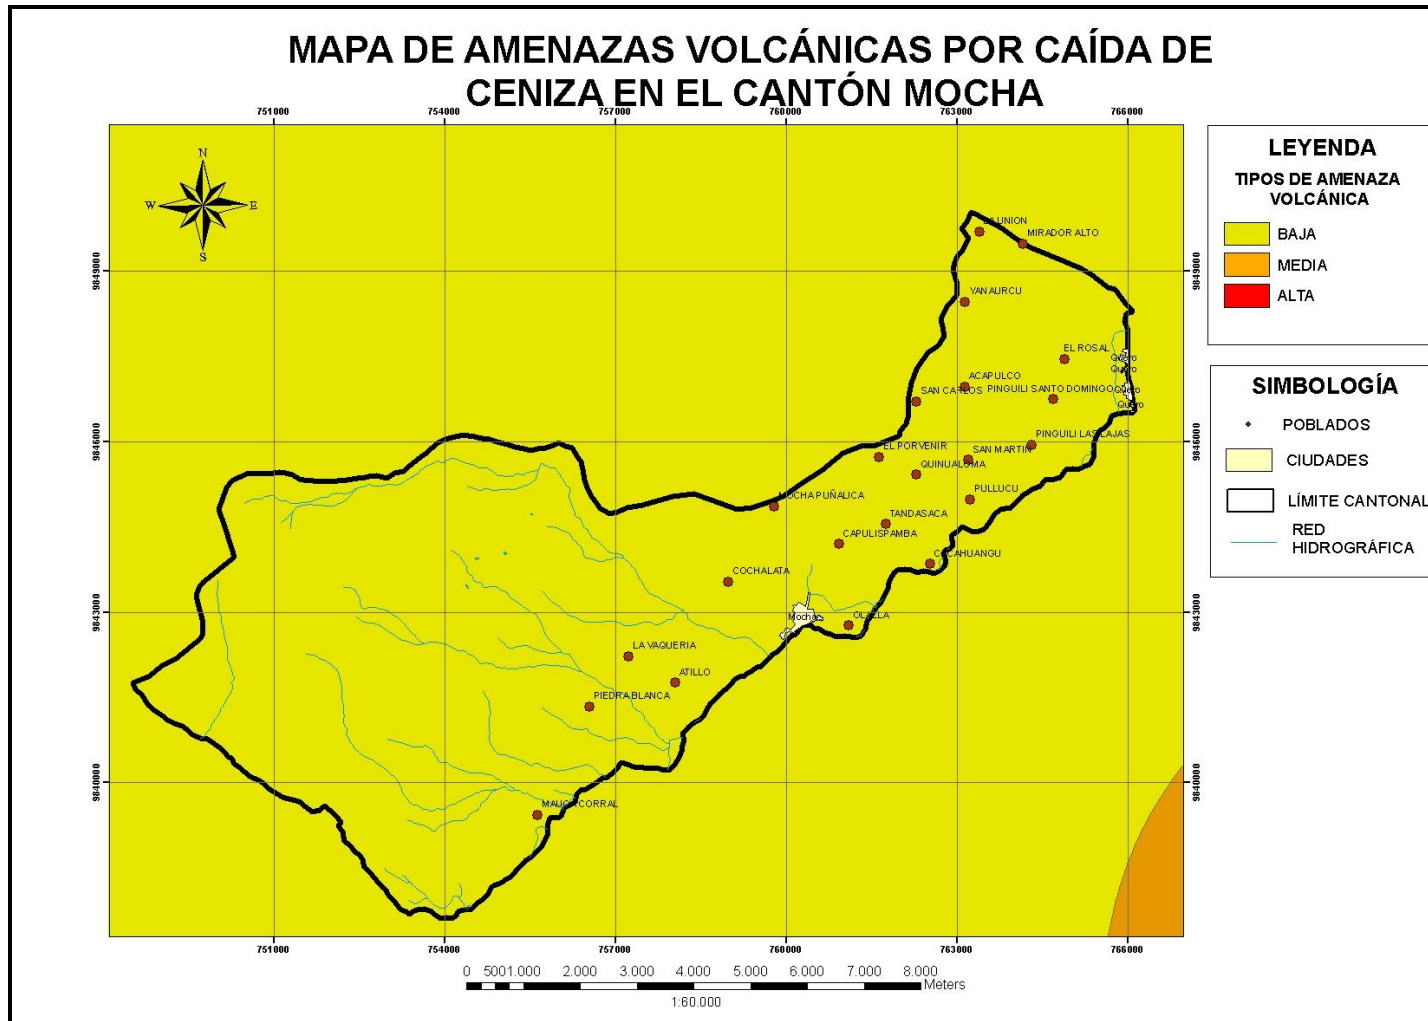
MAPA DE AMENAZAS VOLCÁNICAS POR CAÍDA DE CENIZA EN EL CANTÓN MOCHA

751000
754000
757000
760000
763000
766000

9849000
9846000
9843000
9840000

N
S
W
E

LA UNION
MIRADOR ALTO
YANAURCU
EL ROSAL
Quero
Quero
Quero
Quero
ACAPULCO
SAN CARLOS
PINGUILI SANTO DOMINGO
PINGUILI LAS LAJAS
EL PORVENIR
SAN MARTIN
QUINUALOMA
PULLUCU
MOCHAPUÑALICA
TANDASACA
CAPULISPAMBA
CALHUANGU
COCHALATA
Mocha
OLALLA
LA VAQUERIA
ATILLO
PIEDRABLANCA
MAUCACORRAL

LEYENDA
TIPOS DE AMENAZA VOLCÁNICA
BAJA
MEDIA
ALTA

SIMBOLOGÍA
POBLADOS
CIUDADES
LÍMITE CANTONAL
RED HIDROGRÁFICA

0 500 1.000 2.000 3.000 4.000 5.000 6.000 7.000 8.000 Meters
1:60.000